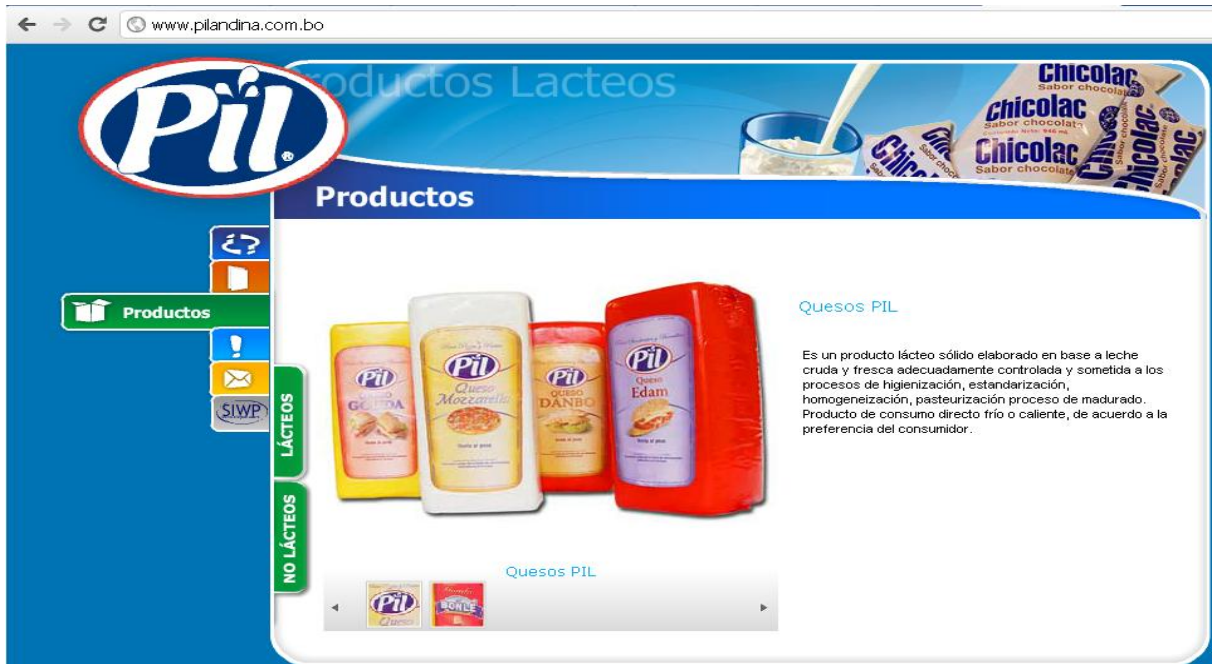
www.pilandina.com.bo

Pil

roductos Lacteos

Chicolac
Sabor chocolate
Chicolac
Sabor chocolate
Chicolac
Sabor chocolate
Contenido Neto: 946 ml
Chicolac
Chicolac

Productos

¿?

Productos

!

SIWP

LÁCTEOS

NO LÁCTEOS

Pil
Queso Gouda

Pil
Queso Mozzarella

Pil
Queso Danbo

Pil
Queso Edam

Quesos PIL

Es un producto lácteo sólido elaborado en base a leche cruda y fresca adecuadamente controlada y sometida a los procesos de higienización, estandarización, homogeneización, pasteurización proceso de madurado. Producto de consumo directo frío o caliente, de acuerdo a la preferencia del consumidor.

Quesos PIL

Pil
Queso